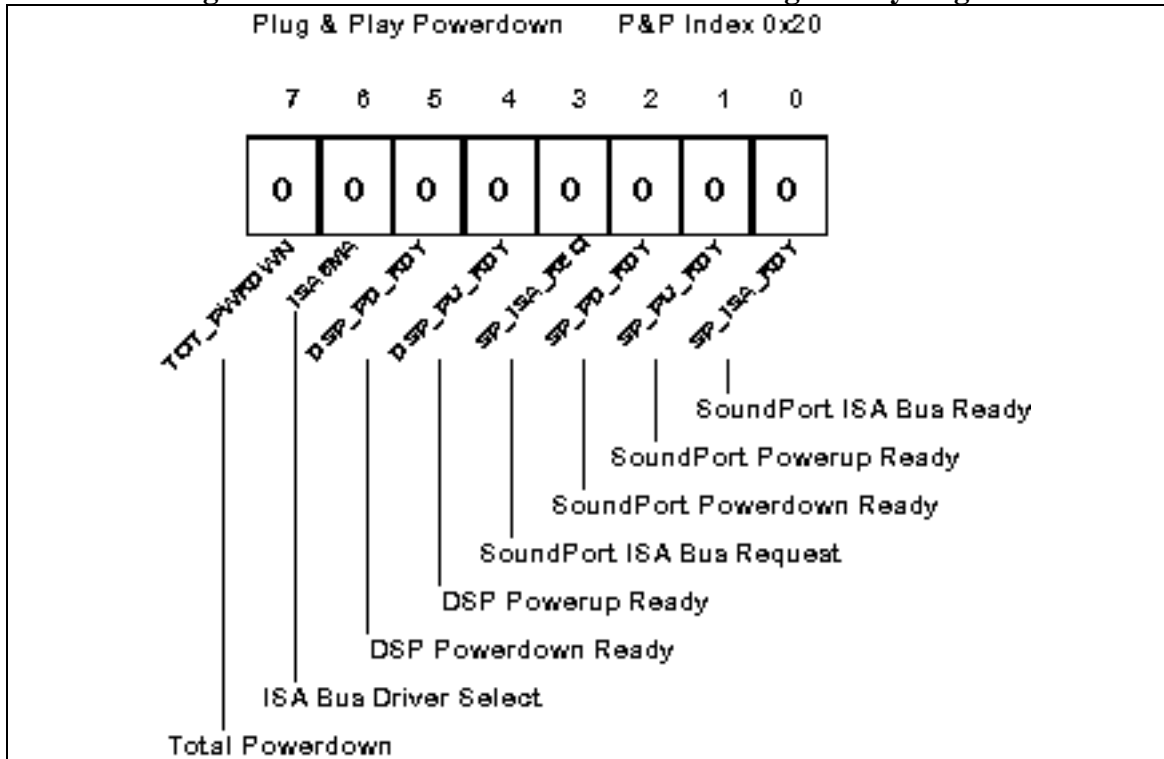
Plug & Play Powerdown P&P Index 0x20

| 7 | 6 | 5 | 4 | 3 | 2 | 1 | 0 |
|---|---|---|---|---|---|---|---|
| 0 | 0 | 0 | 0 | 0 | 0 | 0 | 0 |

TOT_PWRDWN
ISA6MA
DSP_PD_RDY
DSP_PU_RDY
SP_ISA_REQ
SP_PD_RDY
SP_PU_RDY
SP_ISA_RDY

SoundPort ISA Bus Ready
SoundPort Powerup Ready
SoundPort Powerdown Ready
SoundPort ISA Bus Request
DSP Powerup Ready
DSP Powerdown Ready
ISA Bus Driver Select
Total Powerdown